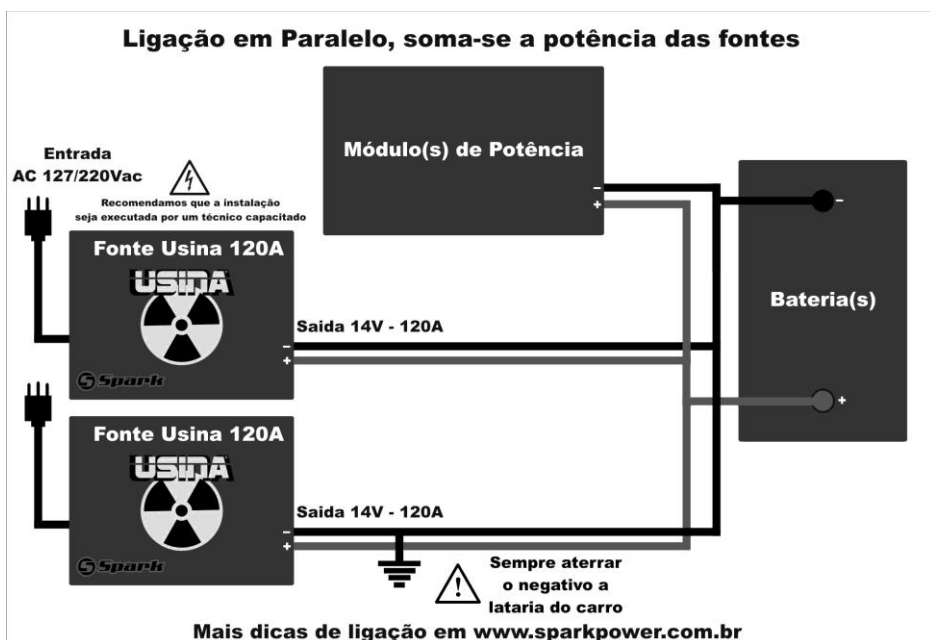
Ligação em Paralelo, soma-se a potência das fontes

Entrada
AC 127/220Vac

Recomendamos que a instalação seja executada por um técnico capacitado

Módulo(s) de Potência

-
+

-

Bateria(s)

+

Fonte Usina 120A

USINA

Saida 14V - 120A

-
+

Spark

Fonte Usina 120A

USINA

Saida 14V - 120A

-
+

Spark

Sempre aterrar o negativo a lataria do carro

Mais dicas de ligação em www.sparkpower.com.br